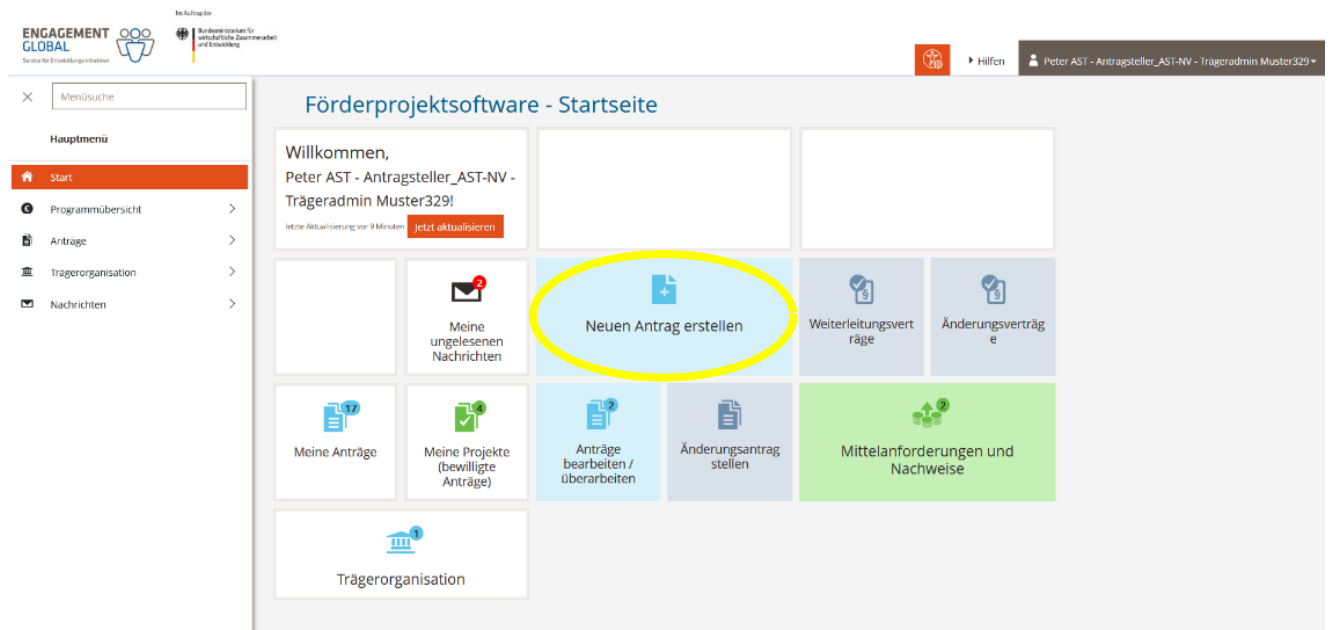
ENGAGEMENT GLOBAL
Service für Entwicklungsinitiativen

Im Auftrag des
Bundesministerium für wirtschaftliche Zusammenarbeit und Entwicklung

Hilfen
Peter AST - Antragsteller_AST-NV - Trägeradmin Muster329

Menüsuche

Hauptmenü

Start
Programmübersicht
Anträge
Trägerorganisation
Nachrichten

Förderprojektsoftware - Startseite

Willkommen,
Peter AST - Antragsteller_AST-NV - Trägeradmin Muster329!
letzte Aktualisierung vor 9 Minuten
Jetzt aktualisieren

2
Meine ungelesenen Nachrichten

Neuen Antrag erstellen

Weiterleitungsverträge

Änderungsverträge

17
Meine Anträge

4
Meine Projekte (bewilligte Anträge)

2
Anträge bearbeiten / überarbeiten

Änderungsantrag stellen

2
Mittelanforderungen und Nachweise

1
Trägerorganisation